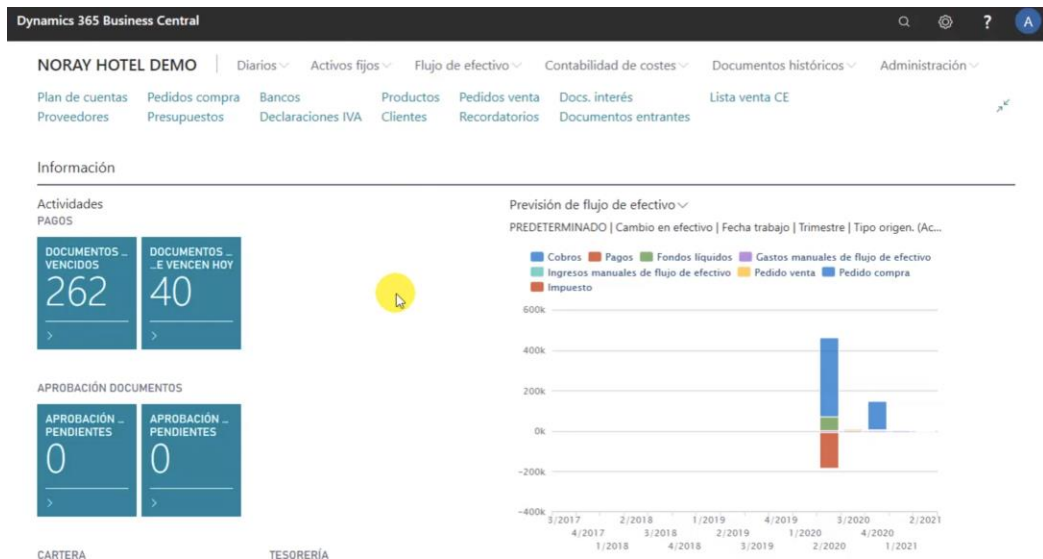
Dynamics 365 Business Central

A

NORAY HOTEL DEMO | Diarios Activos fijos Flujo de efectivo Contabilidad de costes Documentos históricos Administración

Plan de cuentas Pedidos compra Bancos Productos Pedidos venta Docs. interés Lista venta CE
Proveedores Presupuestos Declaraciones IVA Clientes Recordatorios Documentos entrantes

Información

Actividades
PAGOS

DOCUMENTOS ... VENCIDOS
262
>

DOCUMENTOS ... ...E VENCEN HOY
40
>

APROBACIÓN DOCUMENTOS

APROBACIÓN ... PENDIENTES
0
>

APROBACIÓN ... PENDIENTES
0
>

CARTERA

TESORERÍA

Previsión de flujo de efectivo
PREDETERMINADO | Cambio en efectivo | Fecha trabajo | Trimestre | Tipo origen. (Ac...

Cobros Pagos Fondos líquidos Gastos manuales de flujo de efectivo
Ingresos manuales de flujo de efectivo Pedido venta Pedido compra
Impuesto

600k
400k
200k
0k
−200k
−400k

3/2017 4/2017 1/2018 2/2018 3/2018 4/2018 1/2019 2/2019 3/2019 4/2019 1/2020 2/2020 3/2020 4/2020 1/2021 2/2021